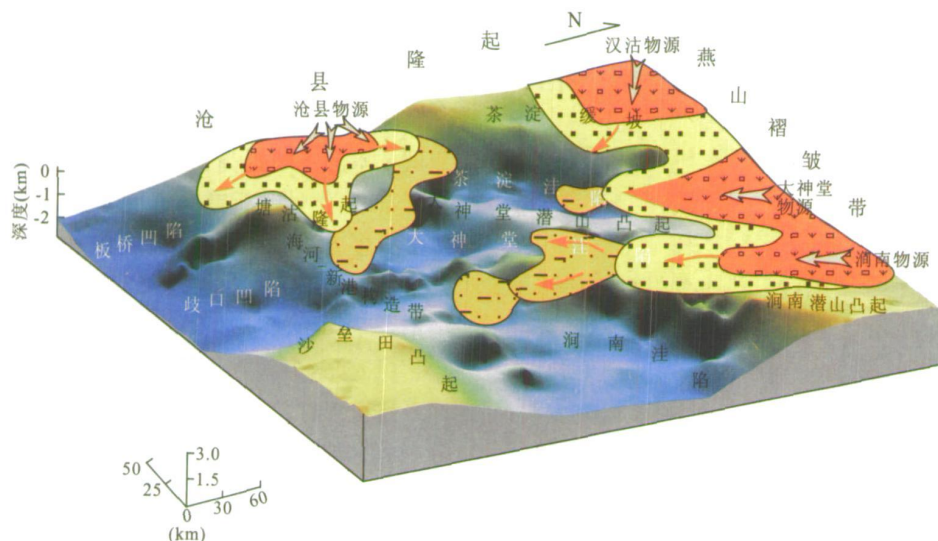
N
汉沽物源
燕
山
褶
皱
带
沧
县
隆
起
沧县物源
茶
淀
缓
坡
大神堂
物源
涧南物源
深度(km)
0
-1
-2
塘
沽
隆
起
茶
淀
注
神
堂
潜
山
凸
起
板
桥
凹
陷
海
河
大
神
堂
注
陷
新
港
构
造
带
歧
口
凹
陷
涧南潜山凸起
沙
垒
田
凸
起
涧
南
洼
陷
50
25
3.0
1.5
0
30
60
(km)